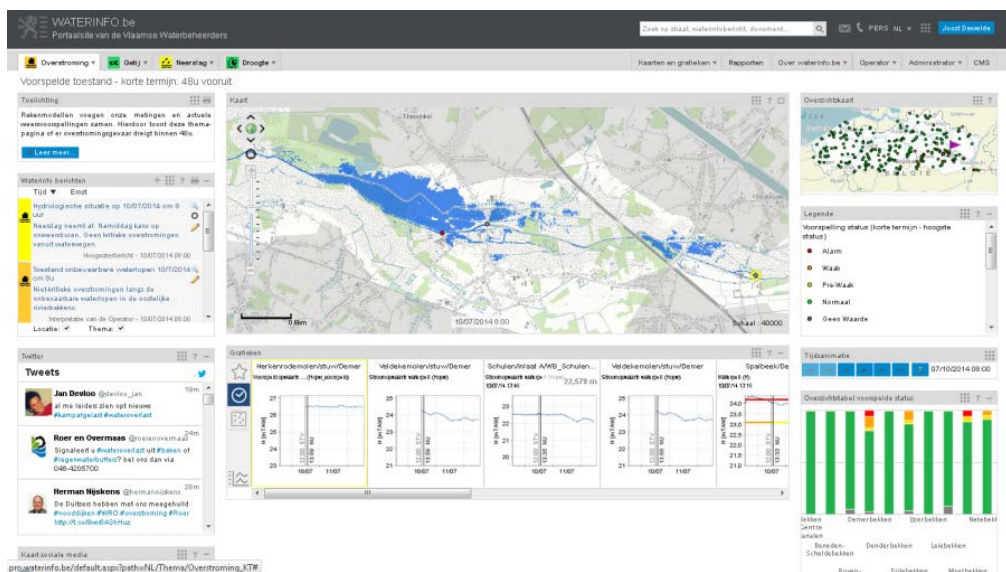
WATERINFO.be
Portaalsite van de Vlaamse Waterbeheerders

Zoek op straat, waterinfobericht, document... PERS NL Joost Dewelde

Overstroming Getij Neerslag Droogte

Kaarten en grafieken Rapporten Over waterinfo.be Operator Administrator CMS

Voorspelde toestand - korte termijn: 48u vooruit

Toelichting

Rekenmodellen voegen onze metingen en actuele weersvoorspellingen samen. Hierdoor toont deze Themapagina of er overstromingsgevaar dreigt binnen 48u.

Lees meer

Waterinfo berichten

Tijd Ernst

Hydrologische situatie op 10/07/2014 om 8 uur

Neerslag neemt af. Namiddag kans op onweersbuien. Geen kritieke overstromingen vanuit waterwegen.

Hoogwaterbericht - 10/07/2014 09:00

Toestand onbevaarbare waterlopen 10/7/2014 om 8u

Niet-kritieke overstromingen langs de onbevaarbare waterlopen in de oostelijke riviebekkens.

Interpretatie van de Operator - 10/07/2014 09:00

Locatie: Thema:

Twitter

Tweets

Jan Devloo @devloo_jan 19m
al mee leiden zien opt nieuws #kampatgelaat #wateroverlast

Roer en Overmaas @roerenovermaas 24m
Signaleert u #wateroverlast uit #beken of #regenwaterbuffers? bel ons dan via 046-4205700

Herman Nijskens @hermannijskens 28m
De Dulbest hebben met ons meegeholl #nooddijken #WRO #overstroming #Roer http://t.co/BweBAGKHuz

Kaart sociale media

Kaart

10/07/2014 8:00
0.6km
Schaal: 40000

Grafieken

Herkenrodemolen/stuw/Demer
Voorspelde waterst... (hope_socopeld)

Veldekemolen/stuw/Demer
Stroomopwaarts waterpeil (hope)

Schulen/inlaat AWB_Schulen...
Stroomopwaarts waterpeil (hope)
22,579 m

Veldekemolen/stuw/Demer
Stroomopwaarts waterpeil (hope)

Spalbeek/De...

10/07 11/07

Overzichtskaart

Legende

Voorspelling status (korte termijn - hoogste status)

Alarm
Waak
Pre-Waak
Normaal
Geen Waarde

Tijdsanimatie

07/10/2014 08:00

Overzichtstabel voorspelde status

Bekken Gentse Kanalen
Demerbekken
IJzerbekken
Netebekken
Beneden-Scheldebekken
Denderbekken
Leiebekken

pro.waterinfo.be/default.aspx?path=NL/Thema/Overstroming_KT#